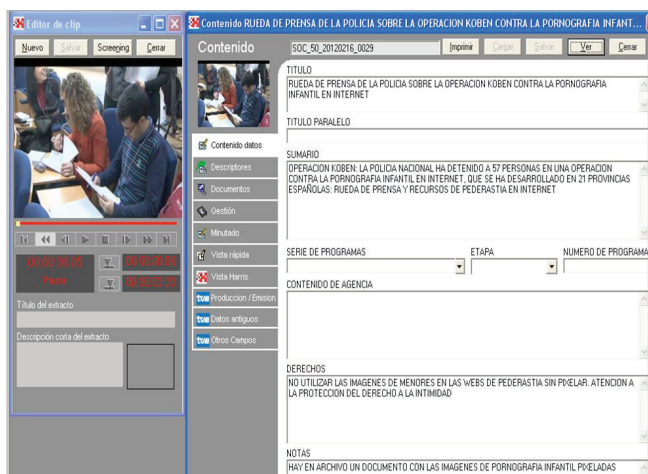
Editor de clip

Nuevo Salvar Screening Cerrar

00:00:06:05 Pausa 00:00:00:00 00:00:02:26

Título del extracto

Descripción corta del extracto

Contenido RUEDA DE PRENSA DE LA POLICIA SOBRE LA OPERACION KOBEN CONTRA LA PORNOGRAFIA INFANT...

Contenido

SOC_50_20120216_0029

Imprimir Cargar Salvar Ver Cerrar

Contenido datos
Descriptores
Documentos
Gestión
Minutado
Vista rápida
Vista Harris
tve Produccion / Emision
tve Datos antiguos
tve Otros Campos

TITULO
RUEDA DE PRENSA DE LA POLICIA SOBRE LA OPERACION KOBEN CONTRA LA PORNOGRAFIA INFANTIL EN INTERNET

TITULO PARALELO

SUMARIO
OPERACION KOBEN: LA POLICIA NACIONAL HA DETENIDO A 57 PERSONAS EN UNA OPERACION CONTRA LA PORNOGRAFIA INFANTIL EN INTERNET, QUE SE HA DESARROLLADO EN 21 PROVINCIAS ESPAÑOLAS: RUEDA DE PRENSA Y RECURSOS DE PEDERASTIA EN INTERNET

SERIE DE PROGRAMAS
ETAPA
NUMERO DE PROGRAMA

CONTENIDO DE AGENCIA

DERECHOS
NO UTILIZAR LAS IMAGENES DE MENORES EN LAS WEBS DE PEDERASTIA SIN PIXELAR. ATENCION A LA PROTECCION DEL DERECHO A LA INTIMIDAD

NOTAS
HAY EN ARCHIVO UN DOCUMENTO CON LAS IMAGENES DE PORNOGRAFIA INFANTIL PIXELADAS